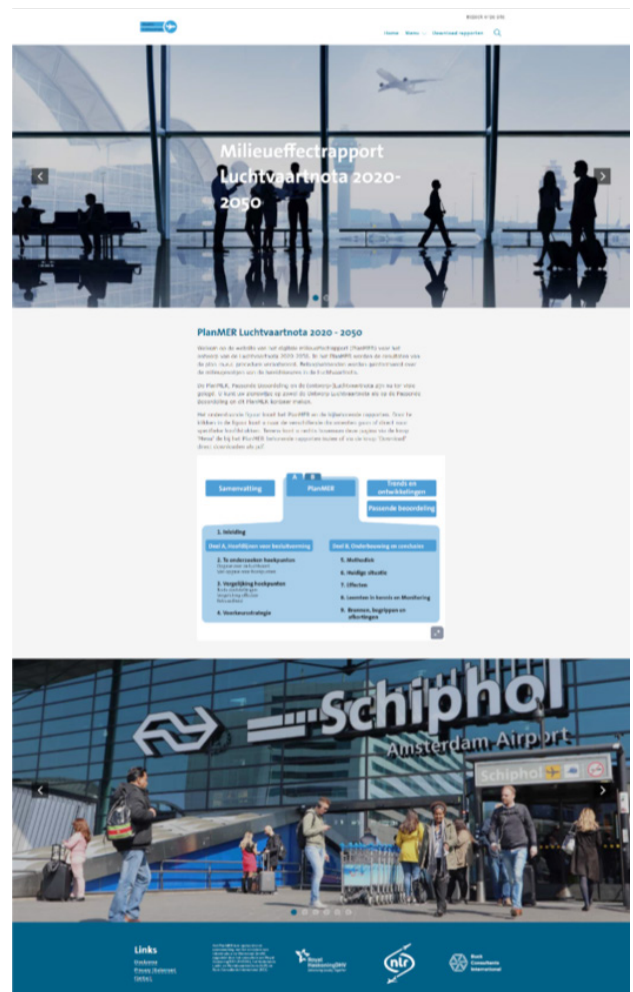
Home Menu Download rapporten

Milieueffectrapport Luchtvaartnota 2020-2050

PlanMER Luchtvaartnota 2020 - 2050

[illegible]

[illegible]

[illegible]

Samenvatting

PlanMER

Trends en ontwikkelingen

Passende beoordeling

1. Inleiding

Deel A. Hoofdlijnen voor besluitvorming

Deel B. Onderbouwing en conclusie

2. Te onderzoeken hoofdpunten

3. Vergelijking hoofdpunten

4. Voorkeursstrategie

5. Methodiek

6. Huidige situatie

7. Effecten

8. Leemten in kennis en Monitoring

9. Bronnen, begrippen en afkortingen

Schiphol

Amsterdam Airport

Schiphol

Links

Royal HaskoningDHV

ntr

Royal Consultants International